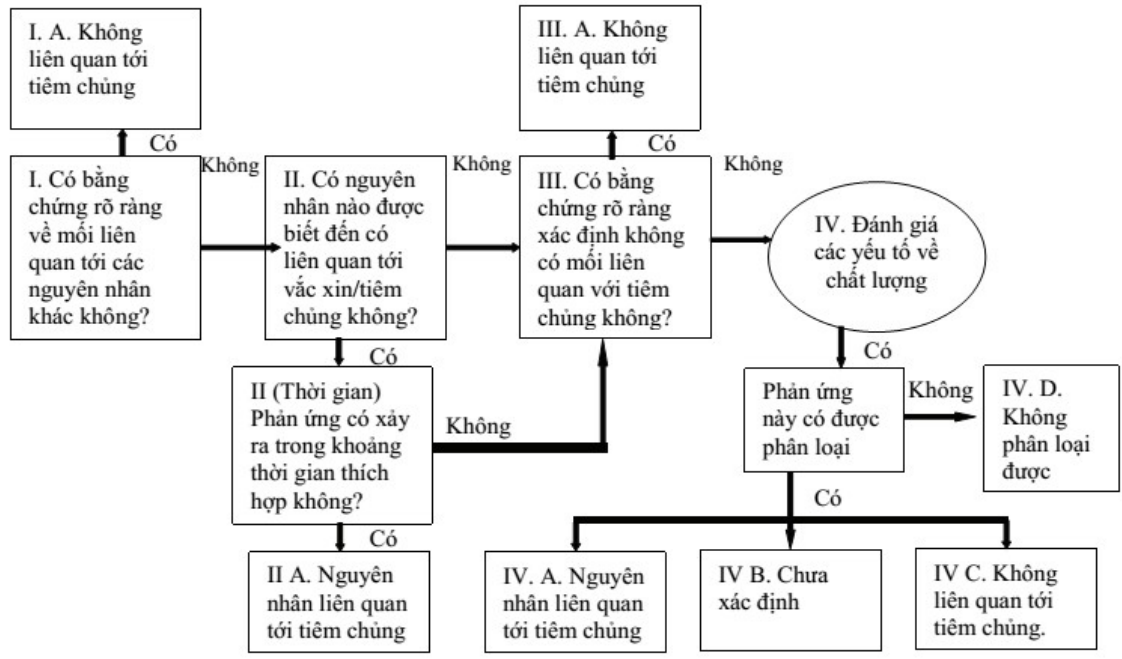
I. A. Không liên quan tới tiêm chủng

Có

I. Có bằng chứng rõ ràng về mối liên quan tới các nguyên nhân khác không?

Không

II. Có nguyên nhân nào được biết đến có liên quan tới vắc xin/tiêm chủng không?

Có

II (Thời gian) Phản ứng có xảy ra trong khoảng thời gian thích hợp không?

Có

II A. Nguyên nhân liên quan tới tiêm chủng

Không

Không

III. A. Không liên quan tới tiêm chủng

Có

III. Có bằng chứng rõ ràng xác định không có mối liên quan với tiêm chủng không?

Không

IV. Đánh giá các yếu tố về chất lượng

Có

Phản ứng này có được phân loại

Không

IV. D. Không phân loại được

Có

IV. A. Nguyên nhân liên quan tới tiêm chủng

IV B. Chưa xác định

IV C. Không liên quan tới tiêm chủng.